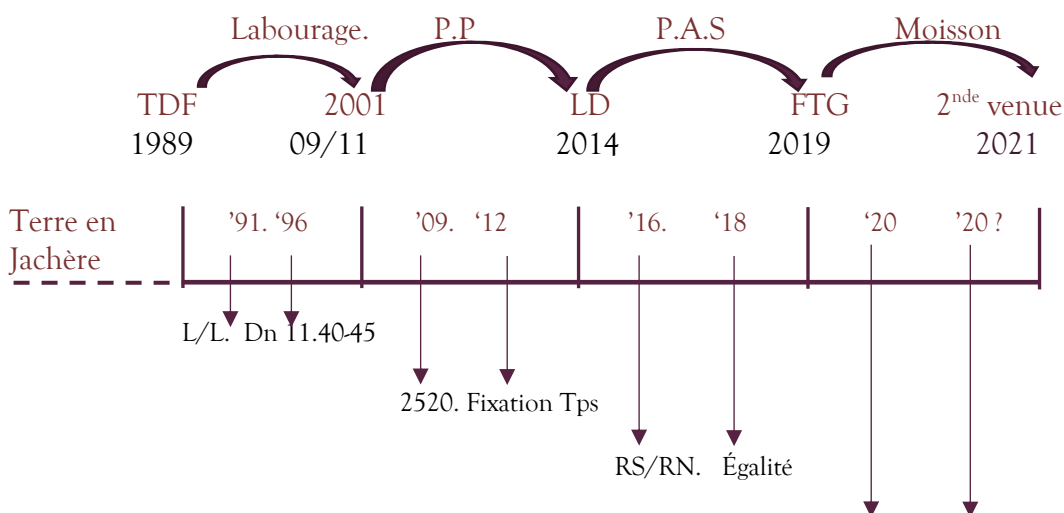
Labourage.   P.P   P.A.S   Moisson

TDF   2001   LD   FTG   2$^{nde}$ venue

1989   09/11   2014   2019   2021

Terre en Jachère

'91. '96   '09.   '12   '16.   '18   '20   '20 ?

L/L.   Dn 11.40-45

2520. Fixation Tps

RS/RN.   Égalité